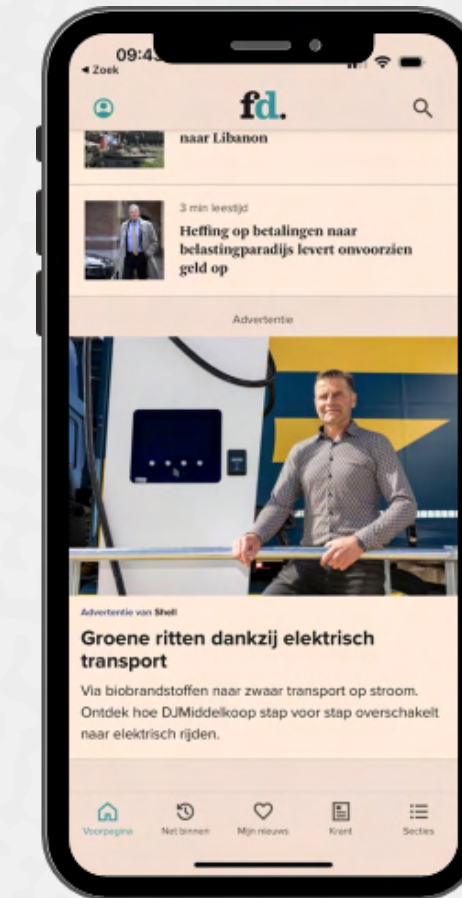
09:4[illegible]
◂ Zoek

fd.

naar Libanon

3 min leestijd
Heffing op betalingen naar belastingparadijs levert onvoorzien geld op

Advertentie

Advertentie van Shell
Groene ritten dankzij elektrisch transport
Via biobrandstoffen naar zwaar transport op stroom. Ontdek hoe DJMiddelkoop stap voor stap overschakelt naar elektrisch rijden.

Voorpagina
Net binnen
Mijn nieuws
Krant
Secties